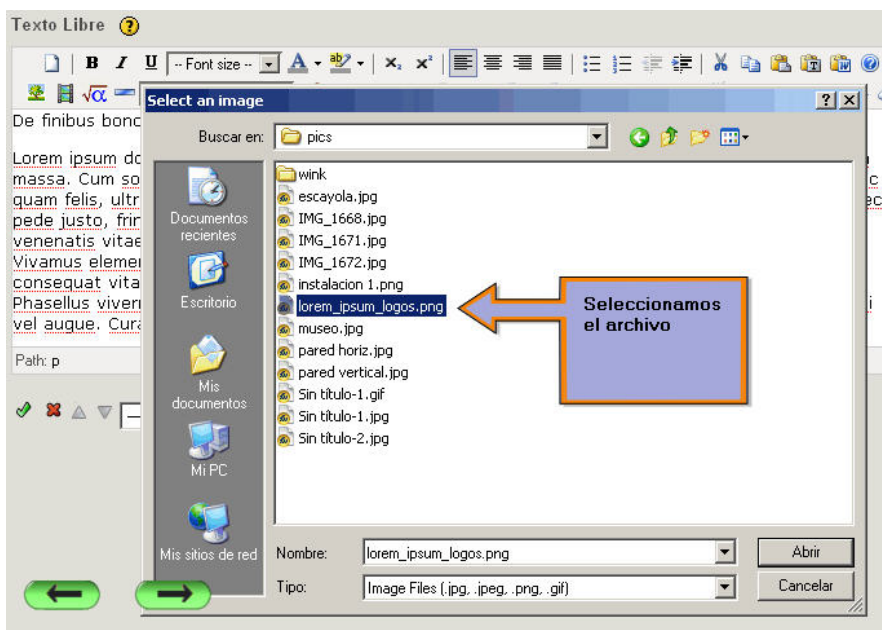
Texto Libre ?

B I U -- Font size -- A x, x²

Select an image ? X

De finibus bonc

Lorem ipsum dc
massa. Cum so
quam felis, ultr
pede justo, frir
venenatis vitae
Vivamus elemer
consequat vita
Phasellus viverr
vel augue. Cura

Path: p

Buscar en: pics

Documentos recientes
Escritorio
Mis documentos
Mi PC
Mis sitios de red

wink
escayola.jpg
IMG_1668.jpg
IMG_1671.jpg
IMG_1672.jpg
instalacion 1.png
lorem_ipsum_logos.png
museo.jpg
pared horiz.jpg
pared vertical.jpg
Sin título-1.gif
Sin título-1.jpg
Sin título-2.jpg

Seleccionamos el archivo

Nombre: lorem_ipsum_logos.png
Tipo: Image Files (.jpg, .jpeg, .png, .gif)

Abrir
Cancelar